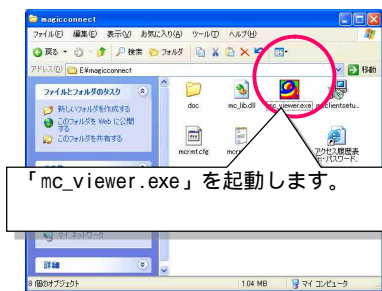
magicconnect

ファイル(F) 編集(E) 表示(V) お気に入り(A) ツール(T) ヘルプ(H)

戻る 検索 フォルダ

アドレス(D) E:¥magicconnect 移動

ファイルとフォルダのタスク

新しいフォルダを作成する

このフォルダを Web に公開する

このフォルダを共有する

doc

mc_lib.dll

mc_viewer.exe

mc_clientsetu...

mcrmt.cfg

mcrm

アクセス履歴表示・パスワード...

「mc_viewer.exe」を起動します。

マイ ネットワーク

詳細

8 個のオブジェクト

1.04 MB

マイ コンピュータ